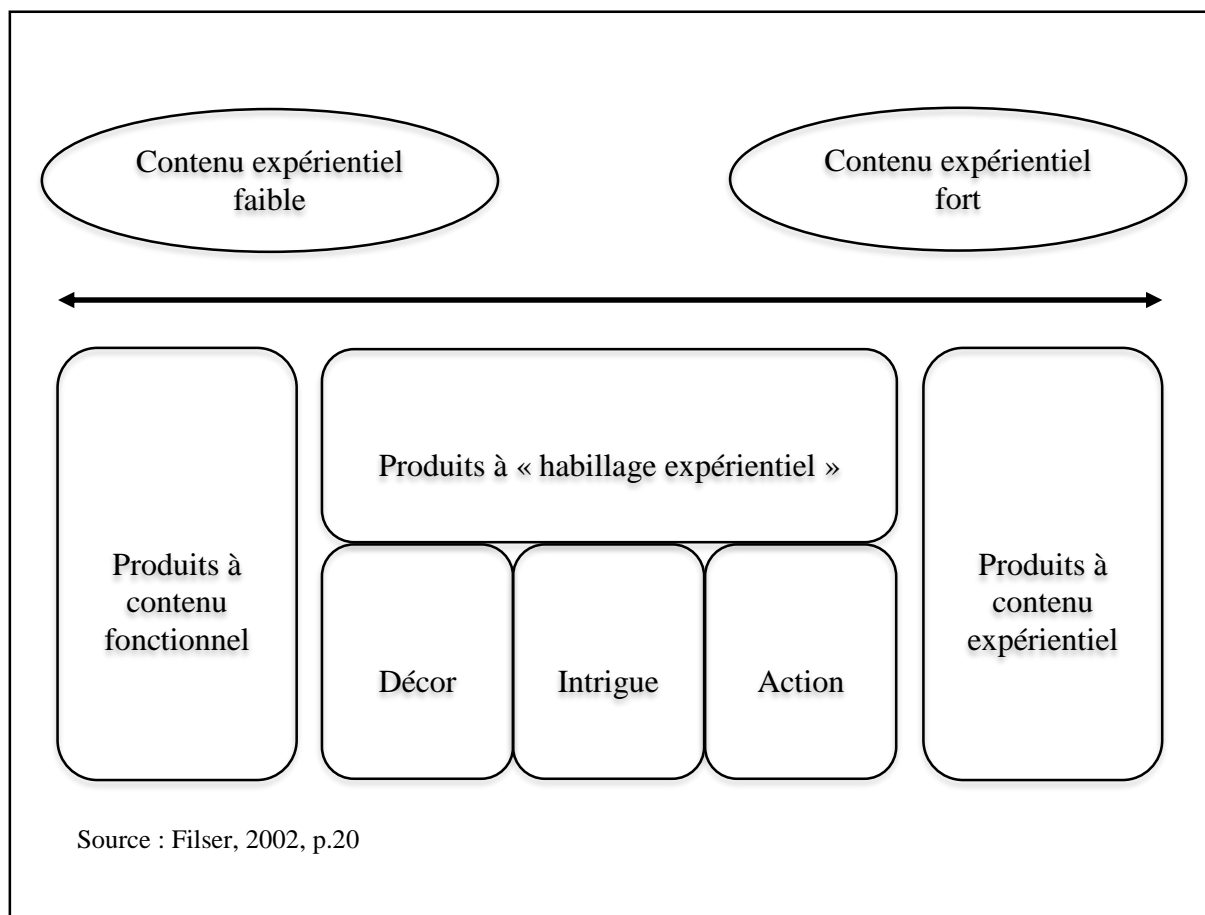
Contenu expérientiel faible

Contenu expérientiel fort

Produits à contenu fonctionnel

Produits à « habillage expérientiel »

Décor

Intrigue

Action

Produits à contenu expérientiel

Source : Filser, 2002, p.20